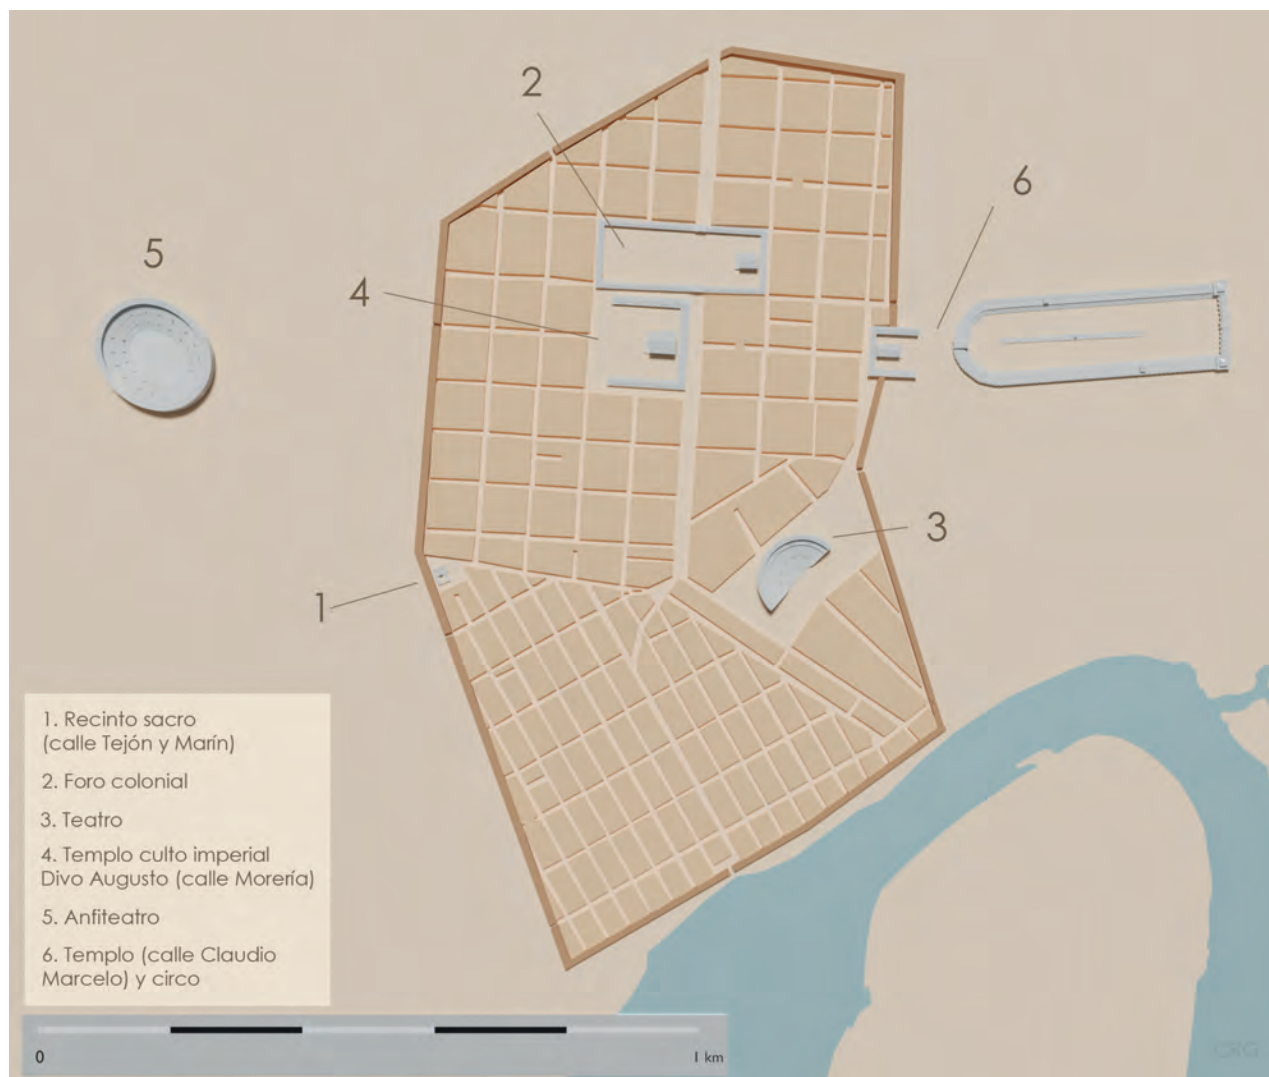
2

6

5

4

3

1

1. Recinto sacro (calle Tejón y Marín)

2. Foro colonial

3. Teatro

4. Templo culto imperial Divo Augusto (calle Morería)

5. Anfiteatro

6. Templo (calle Claudio Marcelo) y circo

0

1 km

CRG